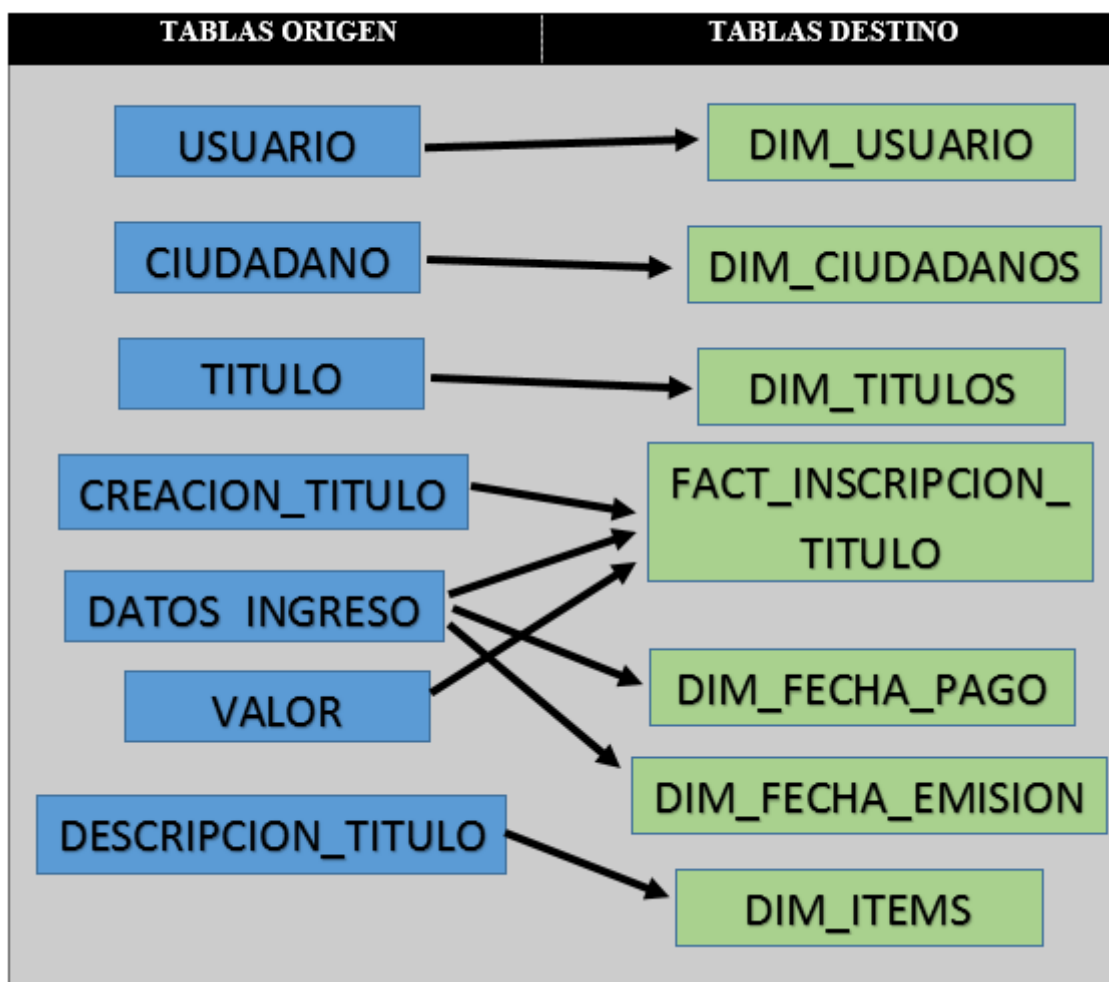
| TABLAS ORIGEN | TABLAS DESTINO |
|---|---|

USUARIO

DIM_USUARIO

CIUDADANO

DIM_CIUDADANOS

TITULO

DIM_TITULOS

CREACION_TITULO

FACT_INSCRIPCION_TITULO

DATOS INGRESO

VALOR

DIM_FECHA_PAGO

DIM_FECHA_EMISION

DESCRIPCION_TITULO

DIM_ITEMS